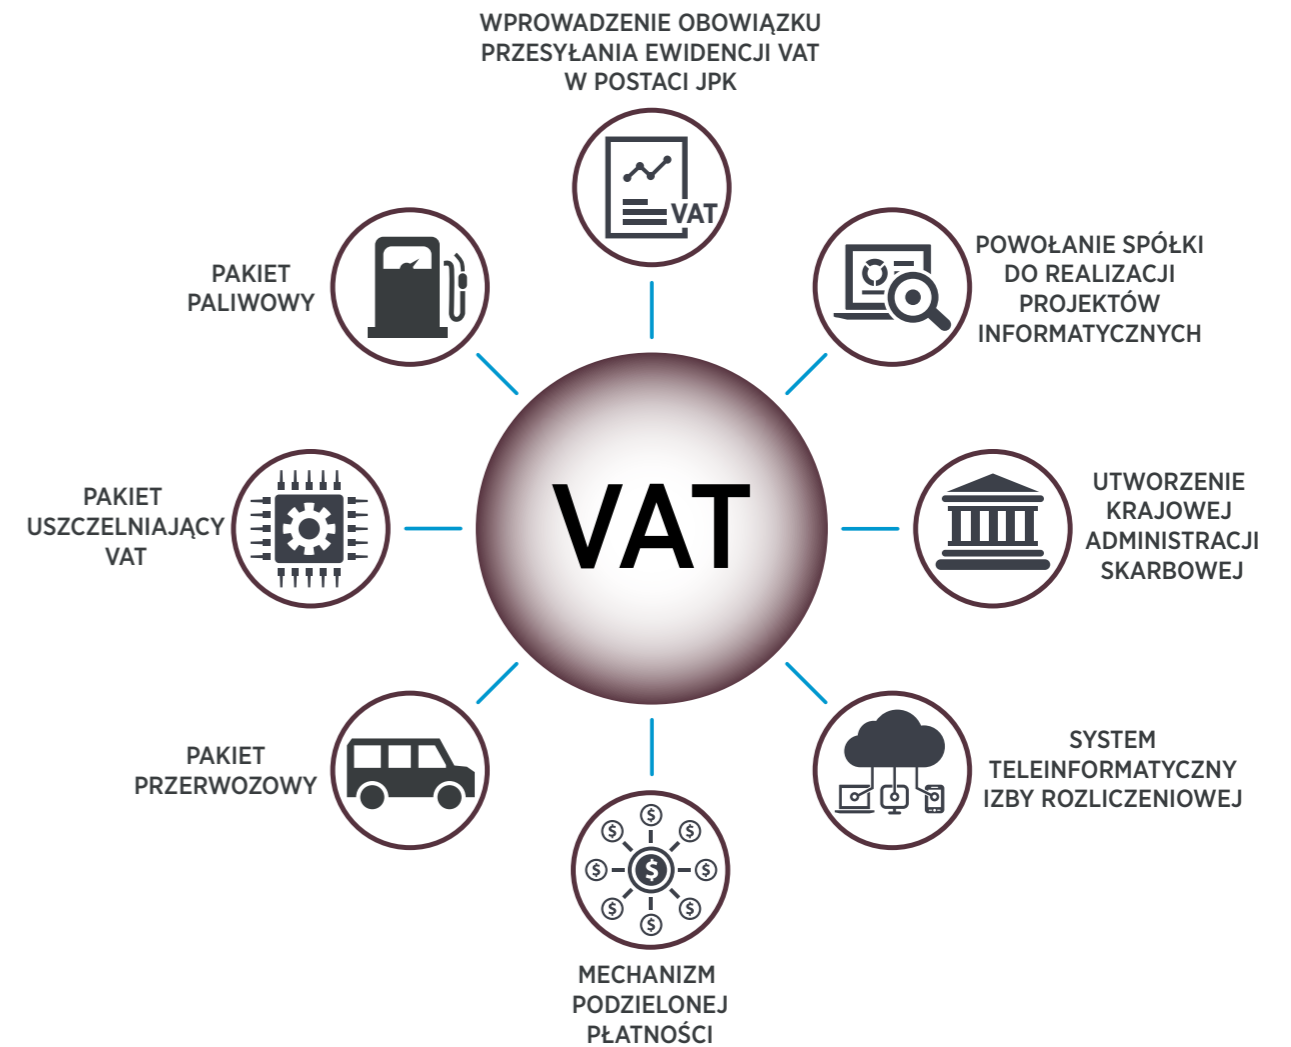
WPROWADZENIE OBOWIĄZKU PRZESYŁANIA EWIDENCJI VAT W POSTACI JPK

VAT

PAKIET PALIWOWY

POWOŁANIE SPÓŁKI DO REALIZACJI PROJEKTÓW INFORMATYCZNYCH

PAKIET USZCZELNIAJĄCY VAT

VAT

UTWORZENIE KRAJOWEJ ADMINISTRACJI SKARBOWEJ

PAKIET PRZERWOZOWY

SYSTEM TELEINFORMATYCZNY IZBY ROZLICZENIOWEJ

MECHANIZM PODZIELONEJ PŁATNOŚCI